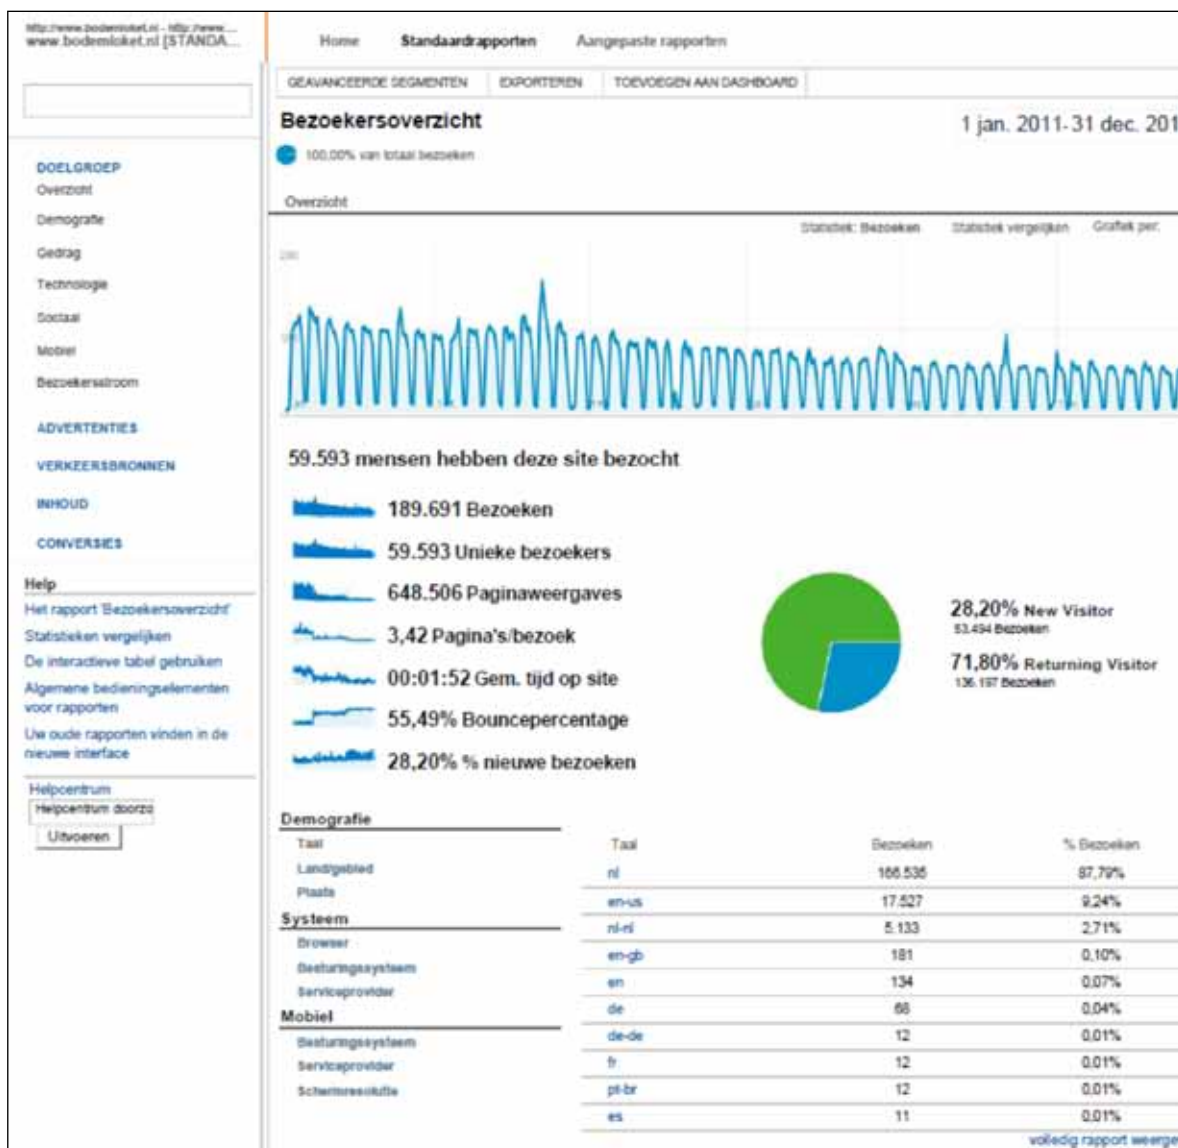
http://www.bodemloket.nl - http://www....
www.bodemloket.nl [STANDA...

Home Standaardrapporten Aangepaste rapporten

GEAVANCEERDE SEGMENTEN EXPORTEREN TOEVOEGEN AAN DASHBOARD

Bezoekersoverzicht

1 jan. 2011-31 dec. 201

100,00% van totaal bezoeken

Overzicht

Statistiek: Bezoeken Statistiek vergelijken Grafiek per:

200

DOELGROEP
Overzicht
Demografie
Gedrag
Technologie
Sociaal
Mobiel
Bezoekersstroom

ADVERTENTIES

VERKEERSBRONNEN

INHOUD

CONVERSIES

Help
Het rapport 'Bezoekersoverzicht'
Statistieken vergelijken
De interactieve tabel gebruiken
Algemene bedieningselementen voor rapporten
Uw oude rapporten vinden in de nieuwe interface

Helpcentrum
Helpcentrum doorzo
Uitvoeren

59.593 mensen hebben deze site bezocht

189.691 Bezoeken
59.593 Unieke bezoekers
648.506 Paginaweergaves
3,42 Pagina's/bezoek
00:01:52 Gem. tijd op site
55,49% Bouncepercentage
28,20% % nieuwe bezoeken

28,20% New Visitor
53.494 Bezoeken

71,80% Returning Visitor
136.197 Bezoeken

Demografie
Taal
Land/gebied
Plaats
Systeem
Browser
Besturingssysteem
Serviceprovider
Mobiel
Besturingssysteem
Serviceprovider
Schermresolutie

| Taal | Bezoeken | % Bezoeken |
|---|---|---|
| nl | 166.535 | 87,79% |
| en-us | 17.527 | 9,24% |
| nl-nl | 5.133 | 2,71% |
| en-gb | 181 | 0,10% |
| en | 134 | 0,07% |
| de | 68 | 0,04% |
| de-de | 12 | 0,01% |
| fr | 12 | 0,01% |
| pt-br | 12 | 0,01% |
| es | 11 | 0,01% |

volledig rapport weerge